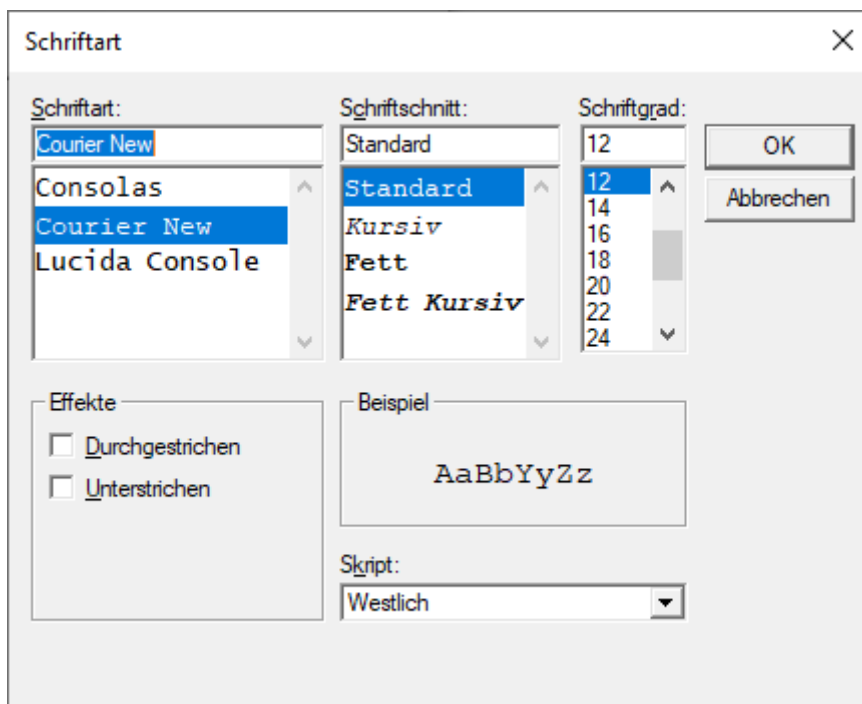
Schriftart

×

Schriftart:

Courier New

Consolas
Courier New
Lucida Console

Schriftschnitt:

Standard

Standard
Kursiv
Fett
Fett Kursiv

Schriftgrad:

12

12
14
16
18
20
22
24

OK

Abbrechen

Effekte

Durchgestrichen

Unterstrichen

Beispiel

AaBbYyZz

Skript:

Westlich